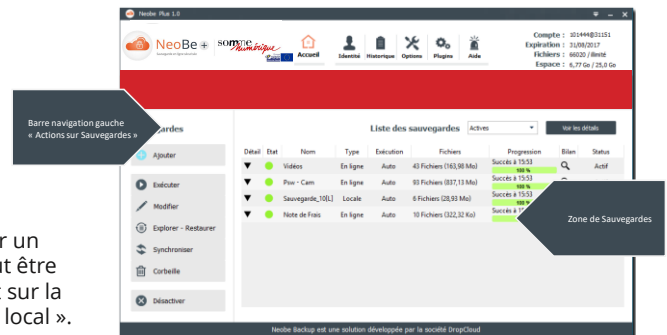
Neobe Plus 1.0

NeoBe+

somme Numérique

Accueil

Identité

Historique

Options

Plugins

Aide

Compte : 101444@31151
Expiration : 31/08/2017
Fichiers : 66020 / illimité
Espace : 6,77 Go / 25,0 Go

Barre navigation gauche « Actions sur Sauvegardes »

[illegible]gardes

Ajouter

Exécuter

Modifier

Explorer - Restaurer

Synchroniser

Corbeille

Désactiver

Liste des sauvegardes

Actives

Voir les détails

| Détail | Etat | Nom | Type | Exécution | Fichiers | Progression | Bilan | Status |
|---|---|---|---|---|---|---|---|---|
| ▼ | | Vidéos | En ligne | Auto | 43 Fichiers (163,98 Mo) | Succès à 15:53 100 % | | Actif |
| ▼ | | Pow - Cam | En ligne | Auto | 93 Fichiers (837,13 Mo) | Succès à 15:53 100 % | | |
| ▼ | | Sauvegarde_10[L] | Locale | Auto | 6 Fichiers (28,93 Mo) | Succès à 15:53 100 % | | |
| ▼ | | Note de Frais | En ligne | Auto | 10 Fichiers (322,32 Ko) | Succès à 1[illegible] | | |

Zone de Sauvegardes

r un
ut être
sur la
local ».

Neobe Backup est une solution développée par la société DropCloud